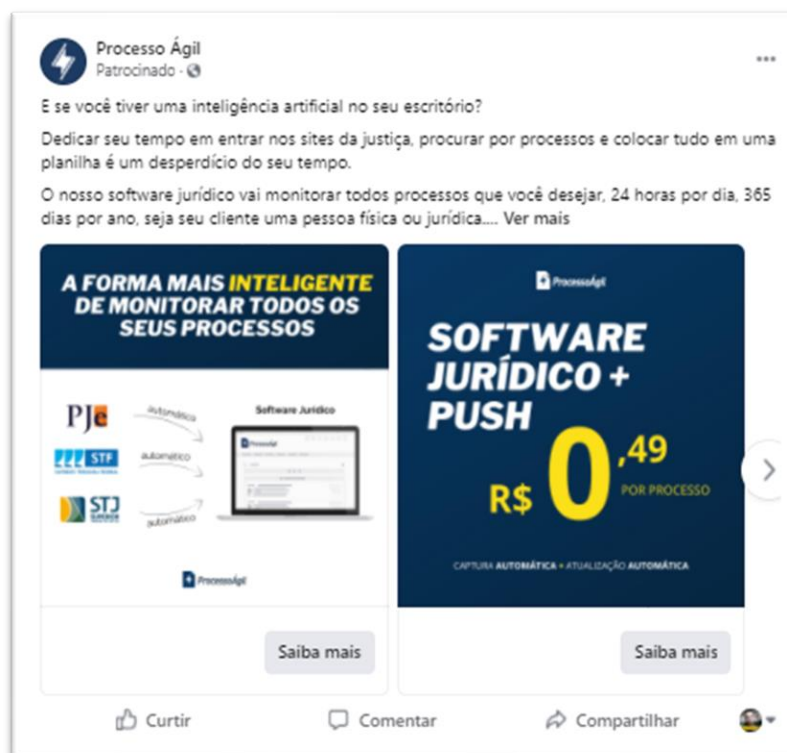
Processo Ágil
Patrocinado ·

...

E se você tiver uma inteligência artificial no seu escritório?

Dedicar seu tempo em entrar nos sites da justiça, procurar por processos e colocar tudo em uma planilha é um desperdício do seu tempo.

O nosso software jurídico vai monitorar todos processos que você desejar, 24 horas por dia, 365 dias por ano, seja seu cliente uma pessoa física ou jurídica.... Ver mais

A FORMA MAIS INTELIGENTE DE MONITORAR TODOS OS SEUS PROCESSOS

PJe
automático
STF
automático
STJ
automático
Software Jurídico
ProcessoÁgil

ProcessoÁgil
SOFTWARE JURÍDICO + PUSH
R$ 0,49 POR PROCESSO
CAPTURA AUTOMÁTICA + ATUALIZAÇÃO AUTOMÁTICA

Saiba mais
Saiba mais

Curtir
Comentar
Compartilhar